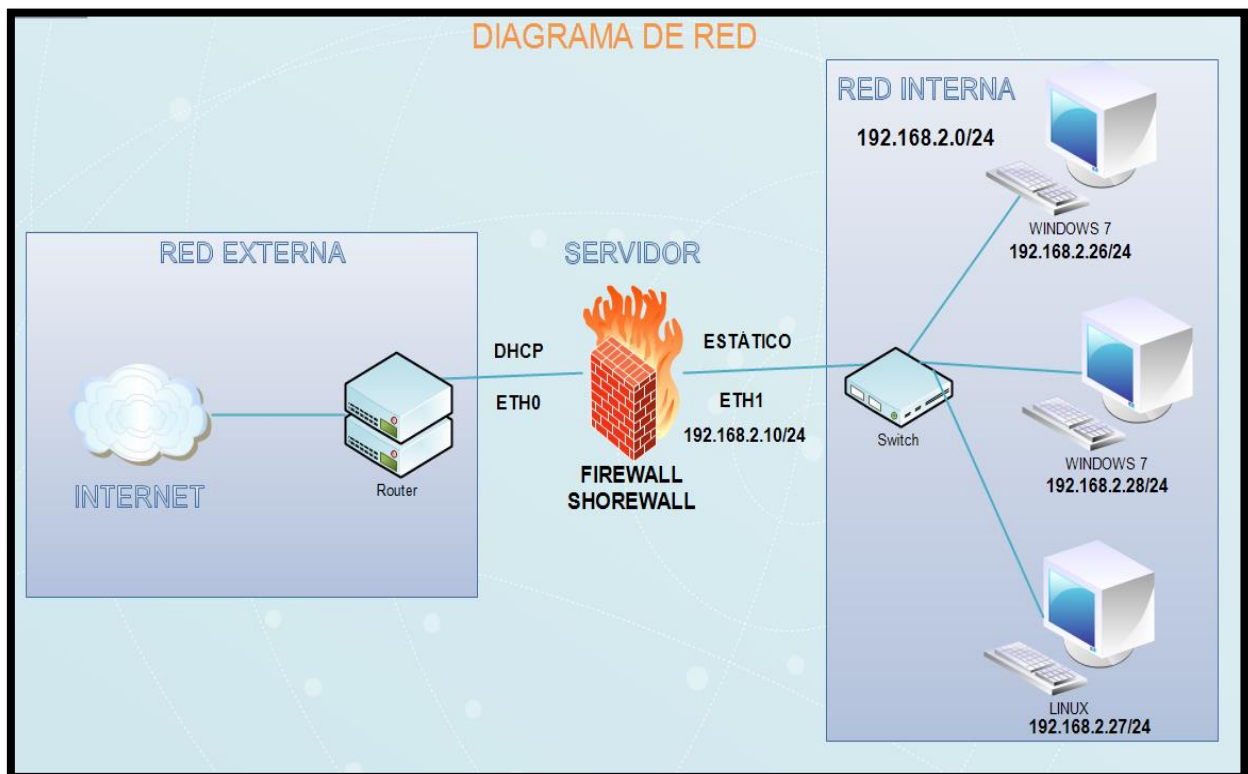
DIAGRAMA DE RED

RED EXTERNA

INTERNET

Router

SERVIDOR

DHCP

ETH0

FIREWALL
SHOREWALL

ESTÁTICO

ETH1

192.168.2.10/24

RED INTERNA

192.168.2.0/24

Switch

WINDOWS 7
192.168.2.26/24

WINDOWS 7
192.168.2.28/24

LINUX
192.168.2.27/24